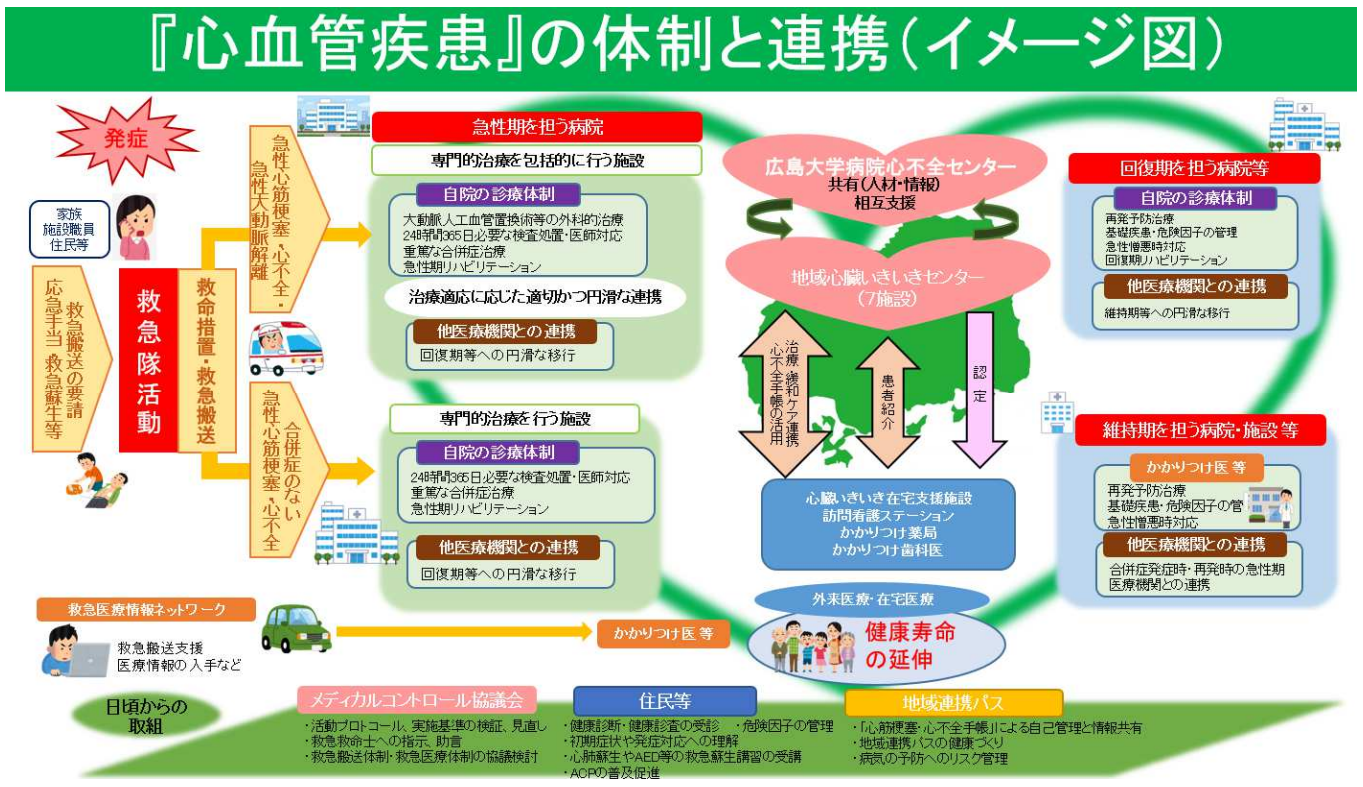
『心血管疾患』の体制と連携（イメージ図）

発症

家族
施設職員
住民等

応急手当 救急蘇生等
救急搬送の要請

救急隊活動

救命措置・救急搬送

急性心筋梗塞・心不全・急性大動脈解離

急性期を担う病院

専門的治療を包括的に行う施設

自院の診療体制
大動脈人工血管置換術等の外科的治療
24時間365日必要な検査処置・医師対応
重篤な合併症治療
急性期リハビリテーション

治療適応に応じた適切かつ円滑な連携

他医療機関との連携
回復期等への円滑な移行

合併症のない急性心筋梗塞・心不全

専門的治療を行う施設

自院の診療体制
24時間365日必要な検査処置・医師対応
重篤な合併症治療
急性期リハビリテーション

他医療機関との連携
回復期等への円滑な移行

広島大学病院心不全センター
共有（人材・情報）
相互支援

地域心臓いきいきセンター
（7施設）

治療・緩和ケア連携
心不全手帳の活用

患者紹介

認定

心臓いきいき在宅支援施設
訪問看護ステーション
かかりつけ薬局
かかりつけ歯科医

外来医療・在宅医療

健康寿命の延伸

回復期を担う病院等

自院の診療体制
再発予防治療
基礎疾患・危険因子の管理
急性憎悪時対応
回復期リハビリテーション

他医療機関との連携
維持期等への円滑な移行

維持期を担う病院・施設 等

かかりつけ医 等
再発予防治療
基礎疾患・危険因子の管
急性憎悪時対応

他医療機関との連携
合併症発症時・再発時の急性期医療機関との連携

救急医療情報ネットワーク
救急搬送支援
医療情報の入手など

かかりつけ医 等

日頃からの取組

メディカルコントロール協議会
・活動プロトコール、実施基準の検証、見直し
・救急救命士への指示、助言
・救急搬送体制・救急医療体制の協議検討

住民等
・健康診断・健康診査の受診 ・危険因子の管理
・初期症状や発症対応への理解
・心肺蘇生やAED等の救急蘇生講習の受講
・ACPの普及促進

地域連携パス
・「心筋梗塞・心不全手帳」による自己管理と情報共有
・地域連携パスの健康づくり
・病気の予防へのリスク管理